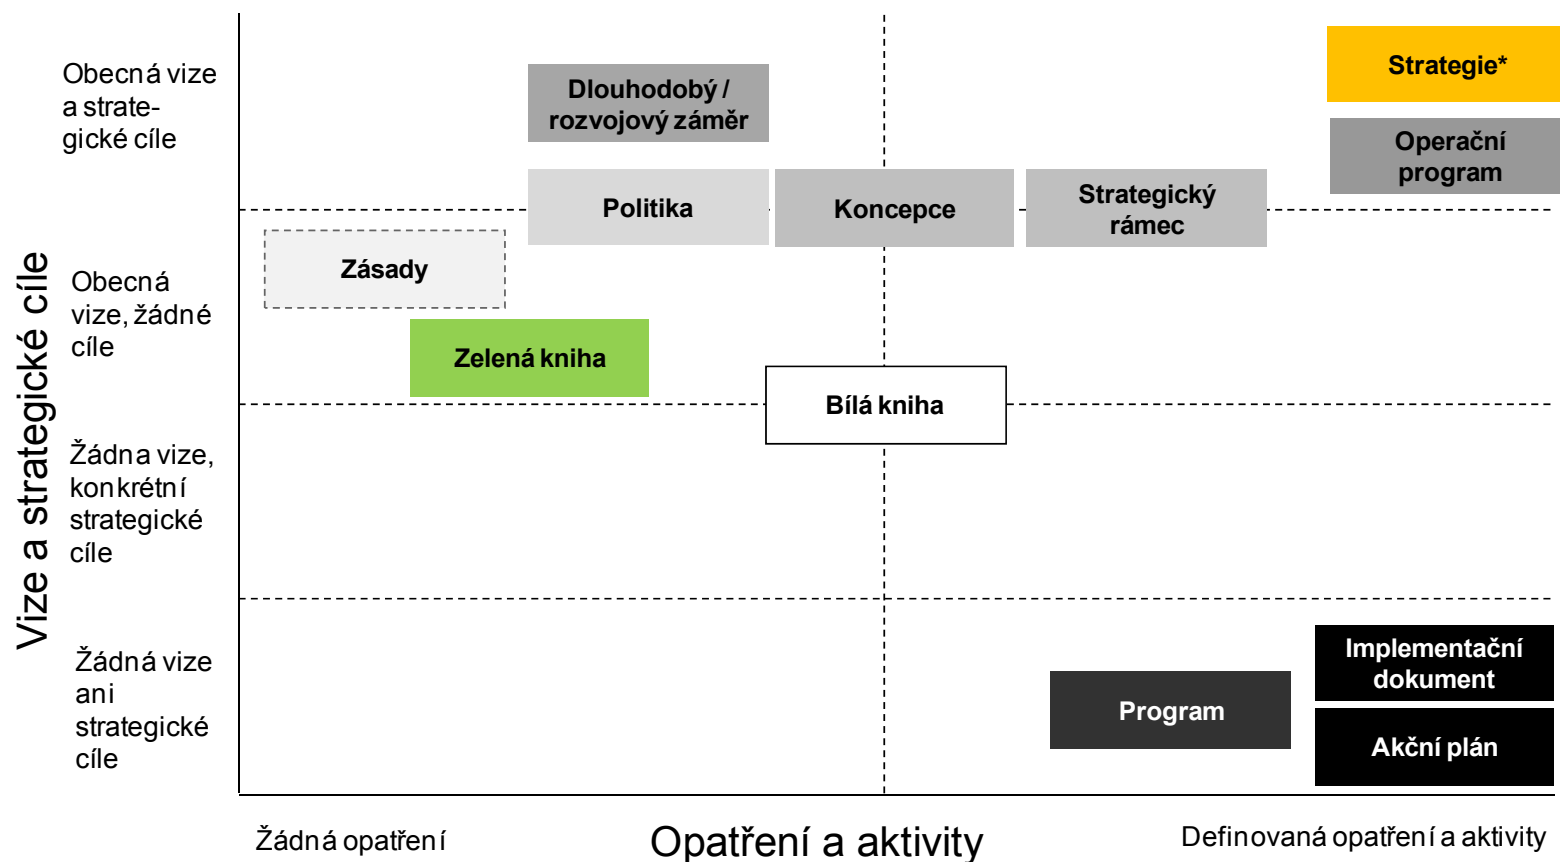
Vize a strategické cíle

Obecná vize a strategické cíle

Obecná vize, žádné cíle

Žádna vize, konkrétní strategické cíle

Žádná vize ani strategické cíle

Dlouhodobý / rozvojový záměr

Strategie*

Operační program

Politika

Koncepce

Strategický rámec

Zásady

Zelená kniha

Bílá kniha

Implementační dokument

Program

Akční plán

Žádná opatření

Opatření a aktivity

Definovaná opatření a aktivity